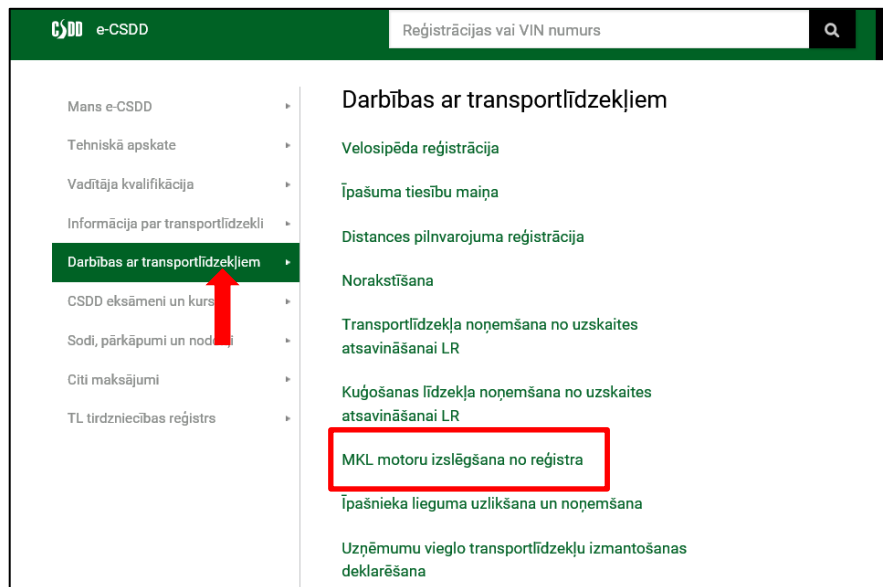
CSDD e-CSDD

Reģistrācijas vai VIN numurs

Mans e-CSDD

Tehniskā apskate

Vadītāja kvalifikācija

Informācija par transportlīdzekli

Darbības ar transportlīdzekļiem

CSDD eksāmeni un kurs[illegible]

Sodi, pārkāpumi un nod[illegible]

Citi maksājumi

TL tirdzniecības reģistrs

Darbības ar transportlīdzekļiem

Velosipēda reģistrācija

Īpašuma tiesību maiņa

Distances pilnvarojuma reģistrācija

Norakstīšana

Transportlīdzekļa noņemšana no uzskaites atsavināšanai LR

Kuģošanas līdzekļa noņemšana no uzskaites atsavināšanai LR

MKL motoru izslēgšana no reģistra

Īpašnieka lieguma uzlikšana un noņemšana

Uzņēmumu vieglo transportlīdzekļu izmantošanas deklarēšana